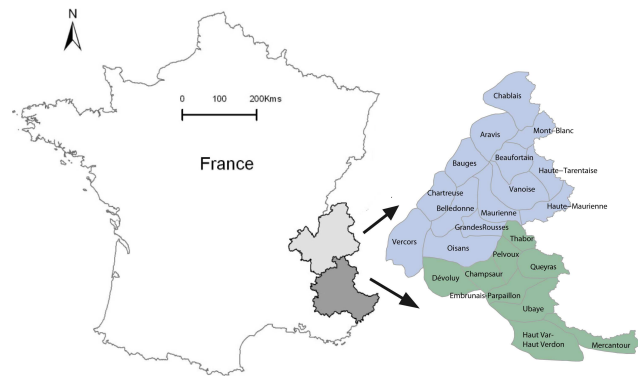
N

0 100 200Kms

France

Chablais

Aravis

Mont- Blanc

Bauges

Beaufortain

Haute-Tarentaise

Chartreuse

Vanoise

Belledonne

Maurienne

Haute-Maurienne

GrandesRousses

Vercors

Oisans

Thabor

Pelvoux

Dévoluy

Champsaur

Queyras

Embrunais-Parpaillon

Ubaye

Haut Var-Haut Verdon

Mercantour